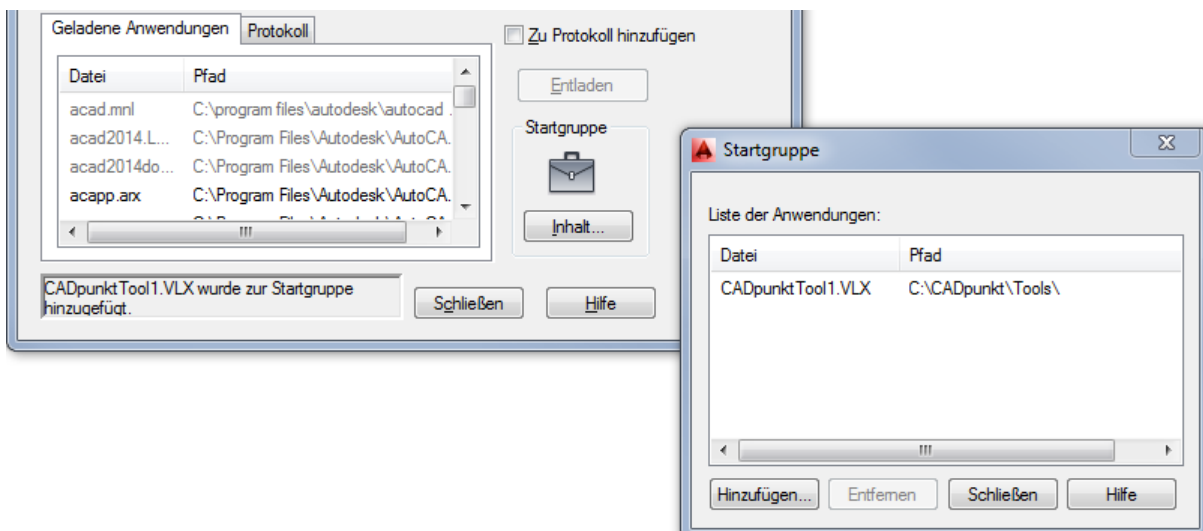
Geladene Anwendungen | Protokoll

Zu Protokoll hinzufügen

| Datei | Pfad |
|---|---|
| acad.mnl | C:\program files\autodesk\autocad . |
| acad2014.L... | C:\Program Files\Autodesk\AutoCA. |
| acad2014do... | C:\Program Files\Autodesk\AutoCA. |
| acapp.arx | C:\Program Files\Autodesk\AutoCA. |

Entladen

Startgruppe

Inhalt...

CADpunktTool1.VLX wurde zur Startgruppe hinzugefügt.

Schließen

Hilfe

Startgruppe

Liste der Anwendungen:

| Datei | Pfad |
|---|---|
| CADpunktTool1.VLX | C:\CADpunkt\Tools\ |

Hinzufügen... | Entfernen | Schließen | Hilfe